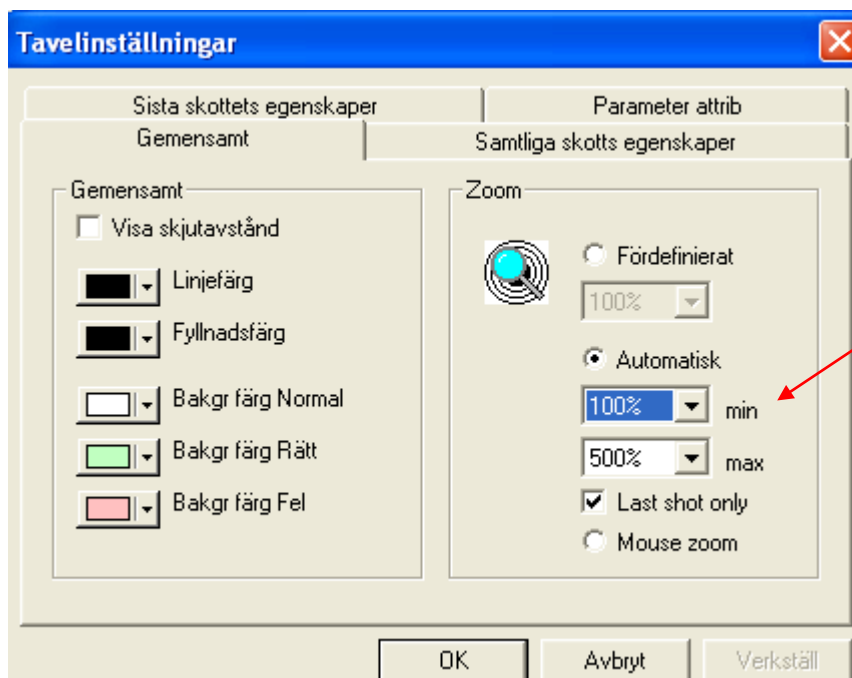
Tavelinställningar

Sista skottets egenskaper
Parameter attrib
Gemensamt
Samtliga skotts egenskaper

Gemensamt
Visa skjutavstånd
Linjefärg
Fyllnadsfärg
Bakgr färg Normal
Bakgr färg Rätt
Bakgr färg Fel

Zoom
Fördefinierat
100%
Automatisk
100% min
500% max
Last shot only
Mouse zoom

OK
Avbryt
Verkställ